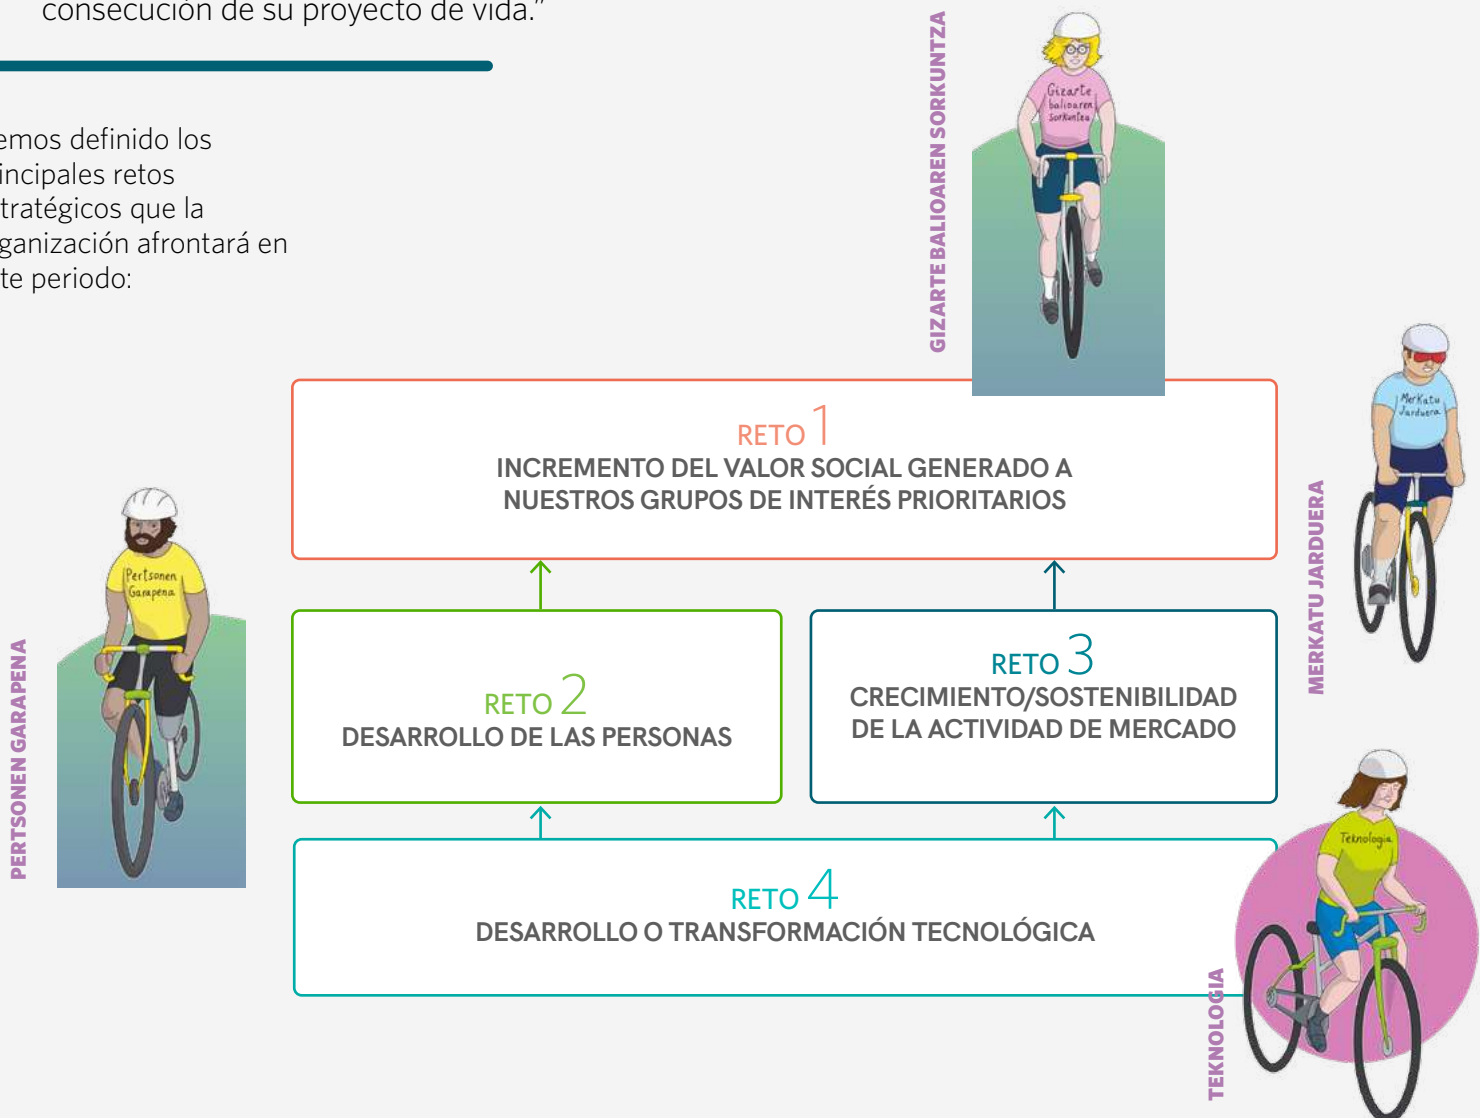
consecución de su proyecto de vida."

emos definido los incipales retos tratégicos que la ganización afrontará en te periodo:

GIZARTE BALIOAREN SORKUNTZA

Gizarte balioaren sorkuntza

Merkatu Jarduera

MERKATU JARDUERA

RETO 1
INCREMENTO DEL VALOR SOCIAL GENERADO A NUESTROS GRUPOS DE INTERÉS PRIORITARIOS

Pertsonen Garapena

PERTSONEN GARAPENA

RETO 2
DESARROLLO DE LAS PERSONAS

RETO 3
CRECIMIENTO/SOSTENIBILIDAD DE LA ACTIVIDAD DE MERCADO

Teknologia

RETO 4
DESARROLLO O TRANSFORMACIÓN TECNOLÓGICA

TEKNOLOGIA